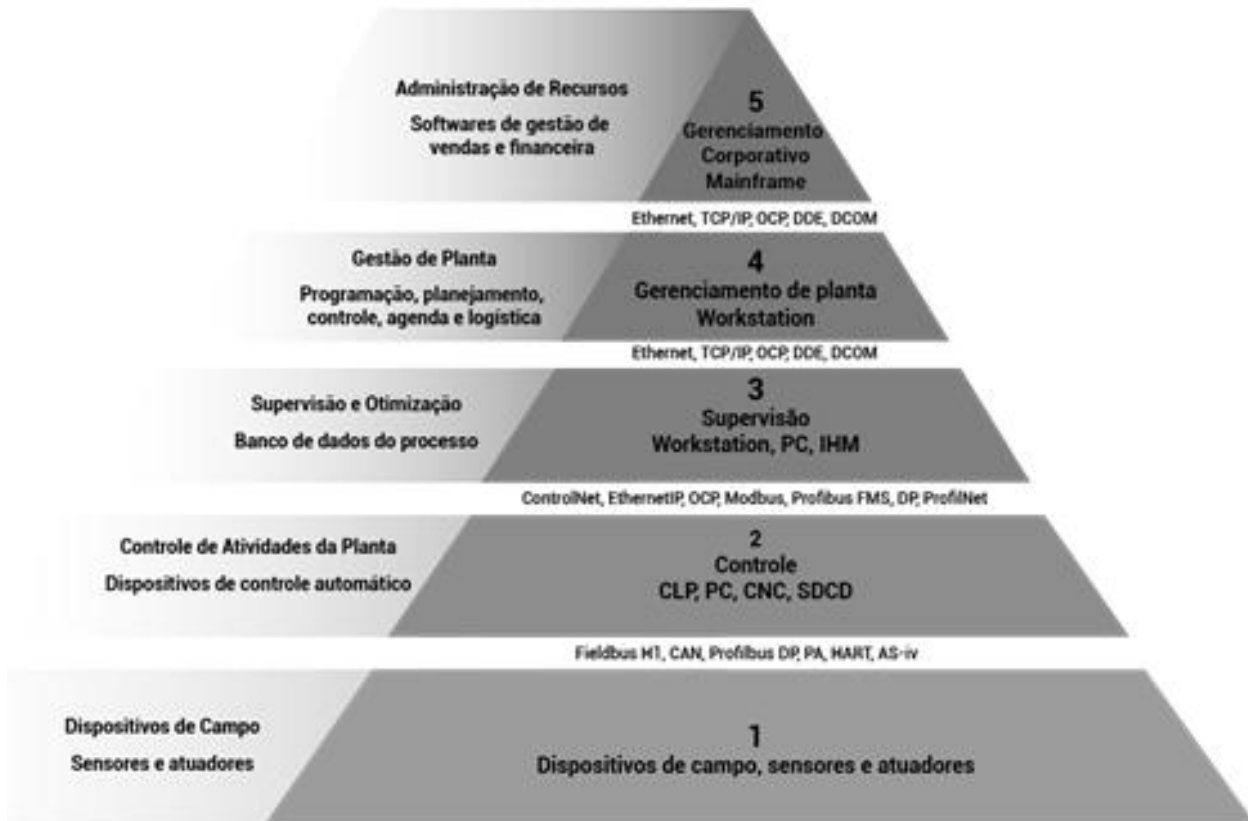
Administração de Recursos

Softwares de gestão de vendas e financeira

5
Gerenciamento Corporativo Mainframe

Ethernet, TCP/IP, OCP, DDE, DCOM

Gestão de Planta

Programação, planejamento, controle, agenda e logística

4
Gerenciamento de planta Workstation

Ethernet, TCP/IP, OCP, DDE, DCOM

Supervisão e Otimização

Banco de dados do processo

3
Supervisão
Workstation, PC, IHM

ControlNet, EthernetIP, OCP, Modbus, Profibus FMS, DP, ProfiNet

Controle de Atividades da Planta

Dispositivos de controle automático

2
Controle
CLP, PC, CNC, SDCD

Fieldbus H1, CAN, Profibus DP, PA, HART, AS-iv

Dispositivos de Campo

Sensores e atuadores

1
Dispositivos de campo, sensores e atuadores